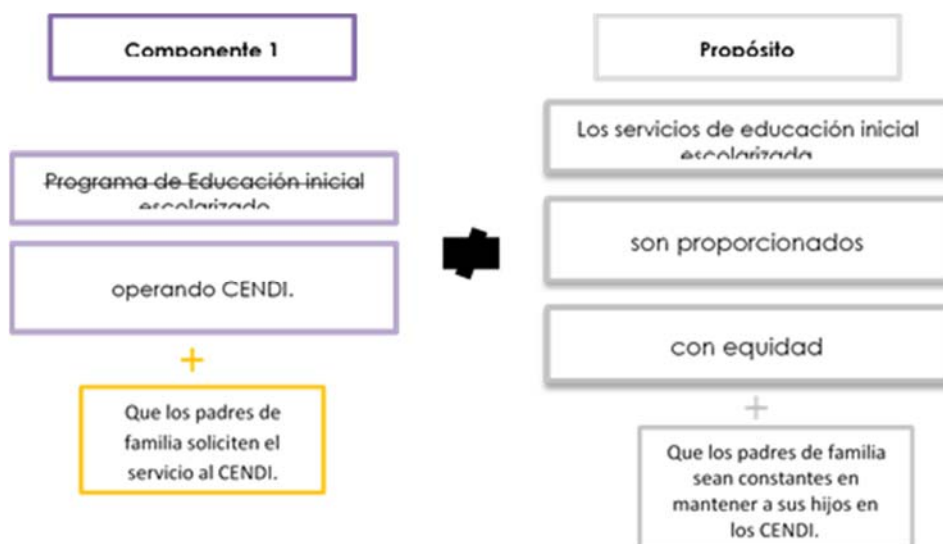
Componente 1

Propósito

Programa de Educación inicial escolarizado

Los servicios de educación inicial escolarizada

operando CENDI.

son proporcionados

con equidad

+

Que los padres de familia soliciten el servicio al CENDI.

+

Que los padres de familia sean constantes en mantener a sus hijos en los CENDI.